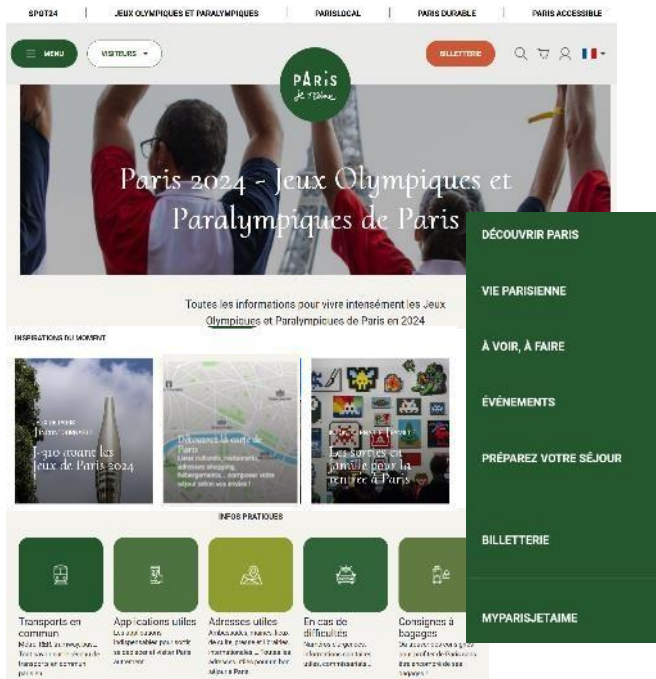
SPOT24 | JEUX OLYMPIQUES ET PARALYMPIQUES | PARISLOCAL | PARIS DURABLE | PARIS ACCESSIBLE

MENU

VISITEURS

PARIS je t'aime

BILLETTERIE

Paris 2024 - Jeux Olympiques et Paralympiques de Paris

Toutes les informations pour vivre intensément les Jeux Olympiques et Paralympiques de Paris en 2024

INSPIRATIONS DU MOMENT

J-310 avant les Jeux de Paris 2024

Découvrez la carte de Paris
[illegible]

Les sorties en famille pour la rentrée à Paris

INFOS PRATIQUES

Transports en commun
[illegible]

Applications utiles
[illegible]

Adresses utiles
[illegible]

En cas de difficultés
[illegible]

Consignes à bagages
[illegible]

DÉCOUVRIR PARIS

VIE PARISIENNE

À VOIR, À FAIRE

ÉVÉNEMENTS

PRÉPAREZ VOTRE SÉJOUR

BILLETTERIE

MYPARISJETAIME